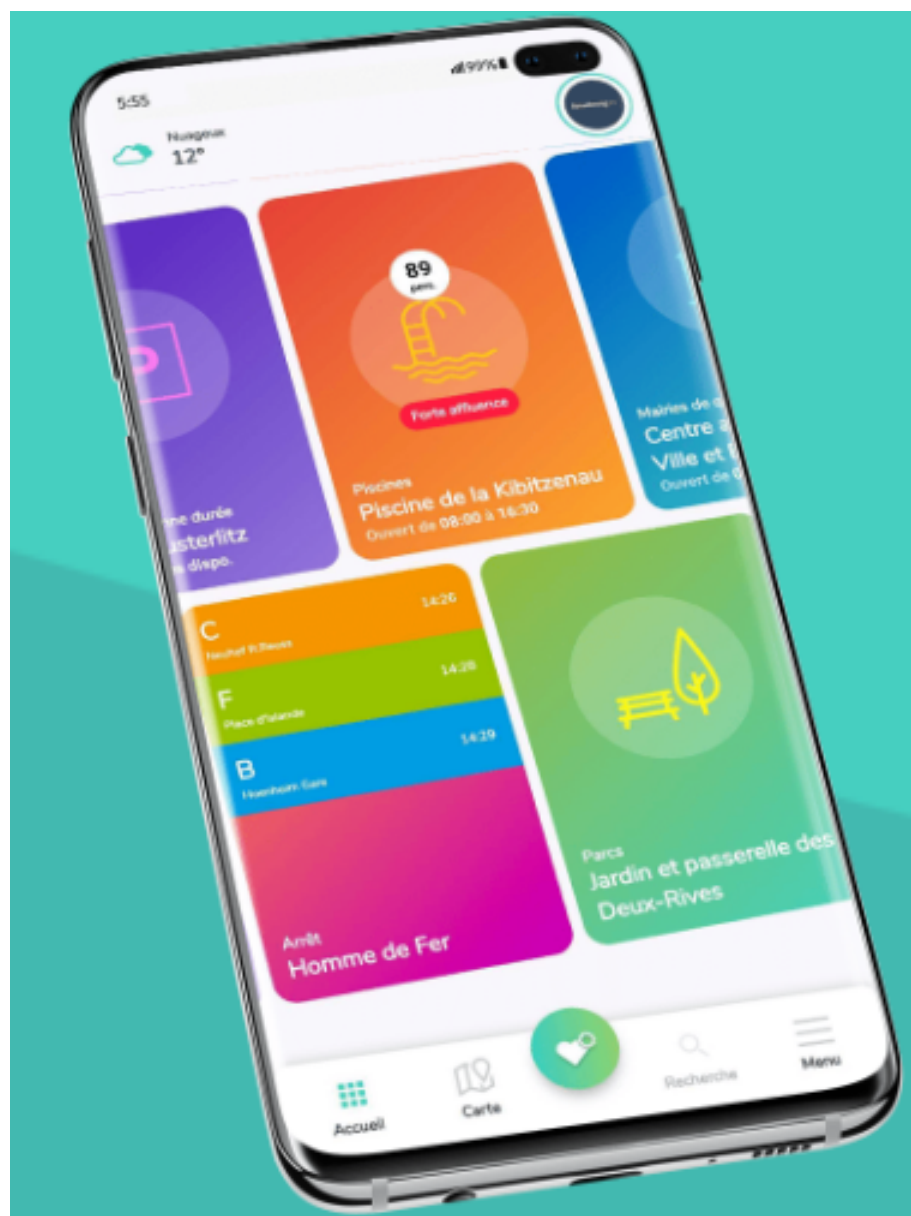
5:55

99%

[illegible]

Nuageux
12°

89
pers.

Forte affluence

Piscines
Piscine de la Kibitzenau
Ouvert de 08:00 à 16:30

ne durée
usterlitz
dispo.

Mairies de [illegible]
Centre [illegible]
Ville et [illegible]
Ouvert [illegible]

C
Neuhof R.Reuss
14:26

F
Place d'Islande
14:28

B
Hoenheim Gare
14:29

Arrêt
Homme de Fer

Parcs
Jardin et passerelle des Deux-Rives

Accueil
Carte
Recherche
Menu